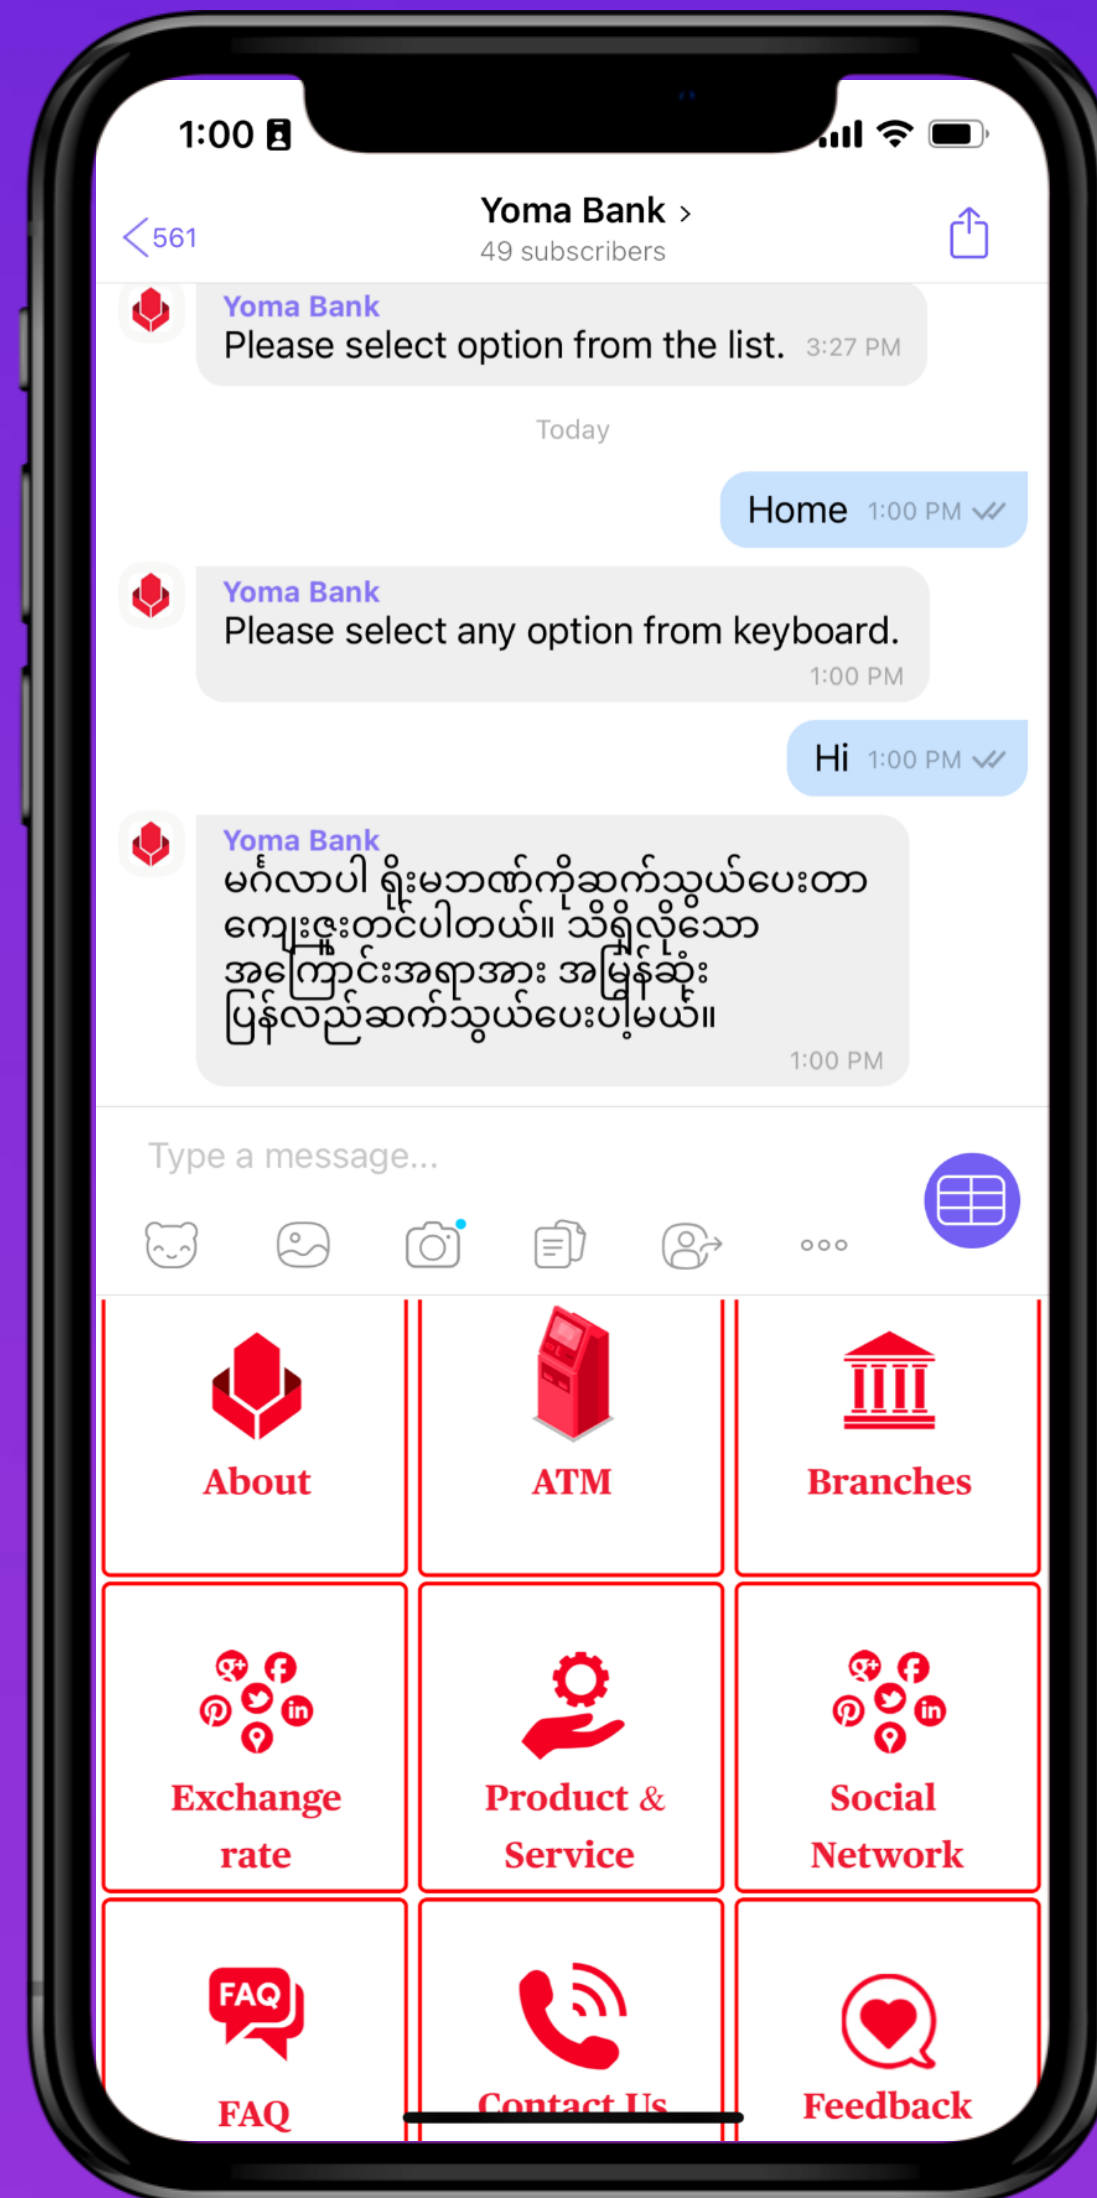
1:00

561

Yoma Bank >
49 subscribers

Yoma Bank
Please select option from the list. 3:27 PM

Today

Home 1:00 PM

Yoma Bank
Please select any option from keyboard.
1:00 PM

Hi 1:00 PM

Yoma Bank
မင်္ဂလာပါ ရိုးမဘဏ်ကိုဆက်သွယ်ပေးတာ ကျေးဇူးတင်ပါတယ်။ သိရှိလိုသော အကြောင်းအရာအား အမြန်ဆုံး ပြန်လည်ဆက်သွယ်ပေးပါမယ်။
1:00 PM

Type a message...

About

ATM

Branches

Exchange rate

Product & Service

Social Network

FAQ

FAQ

Contact Us

Feedback